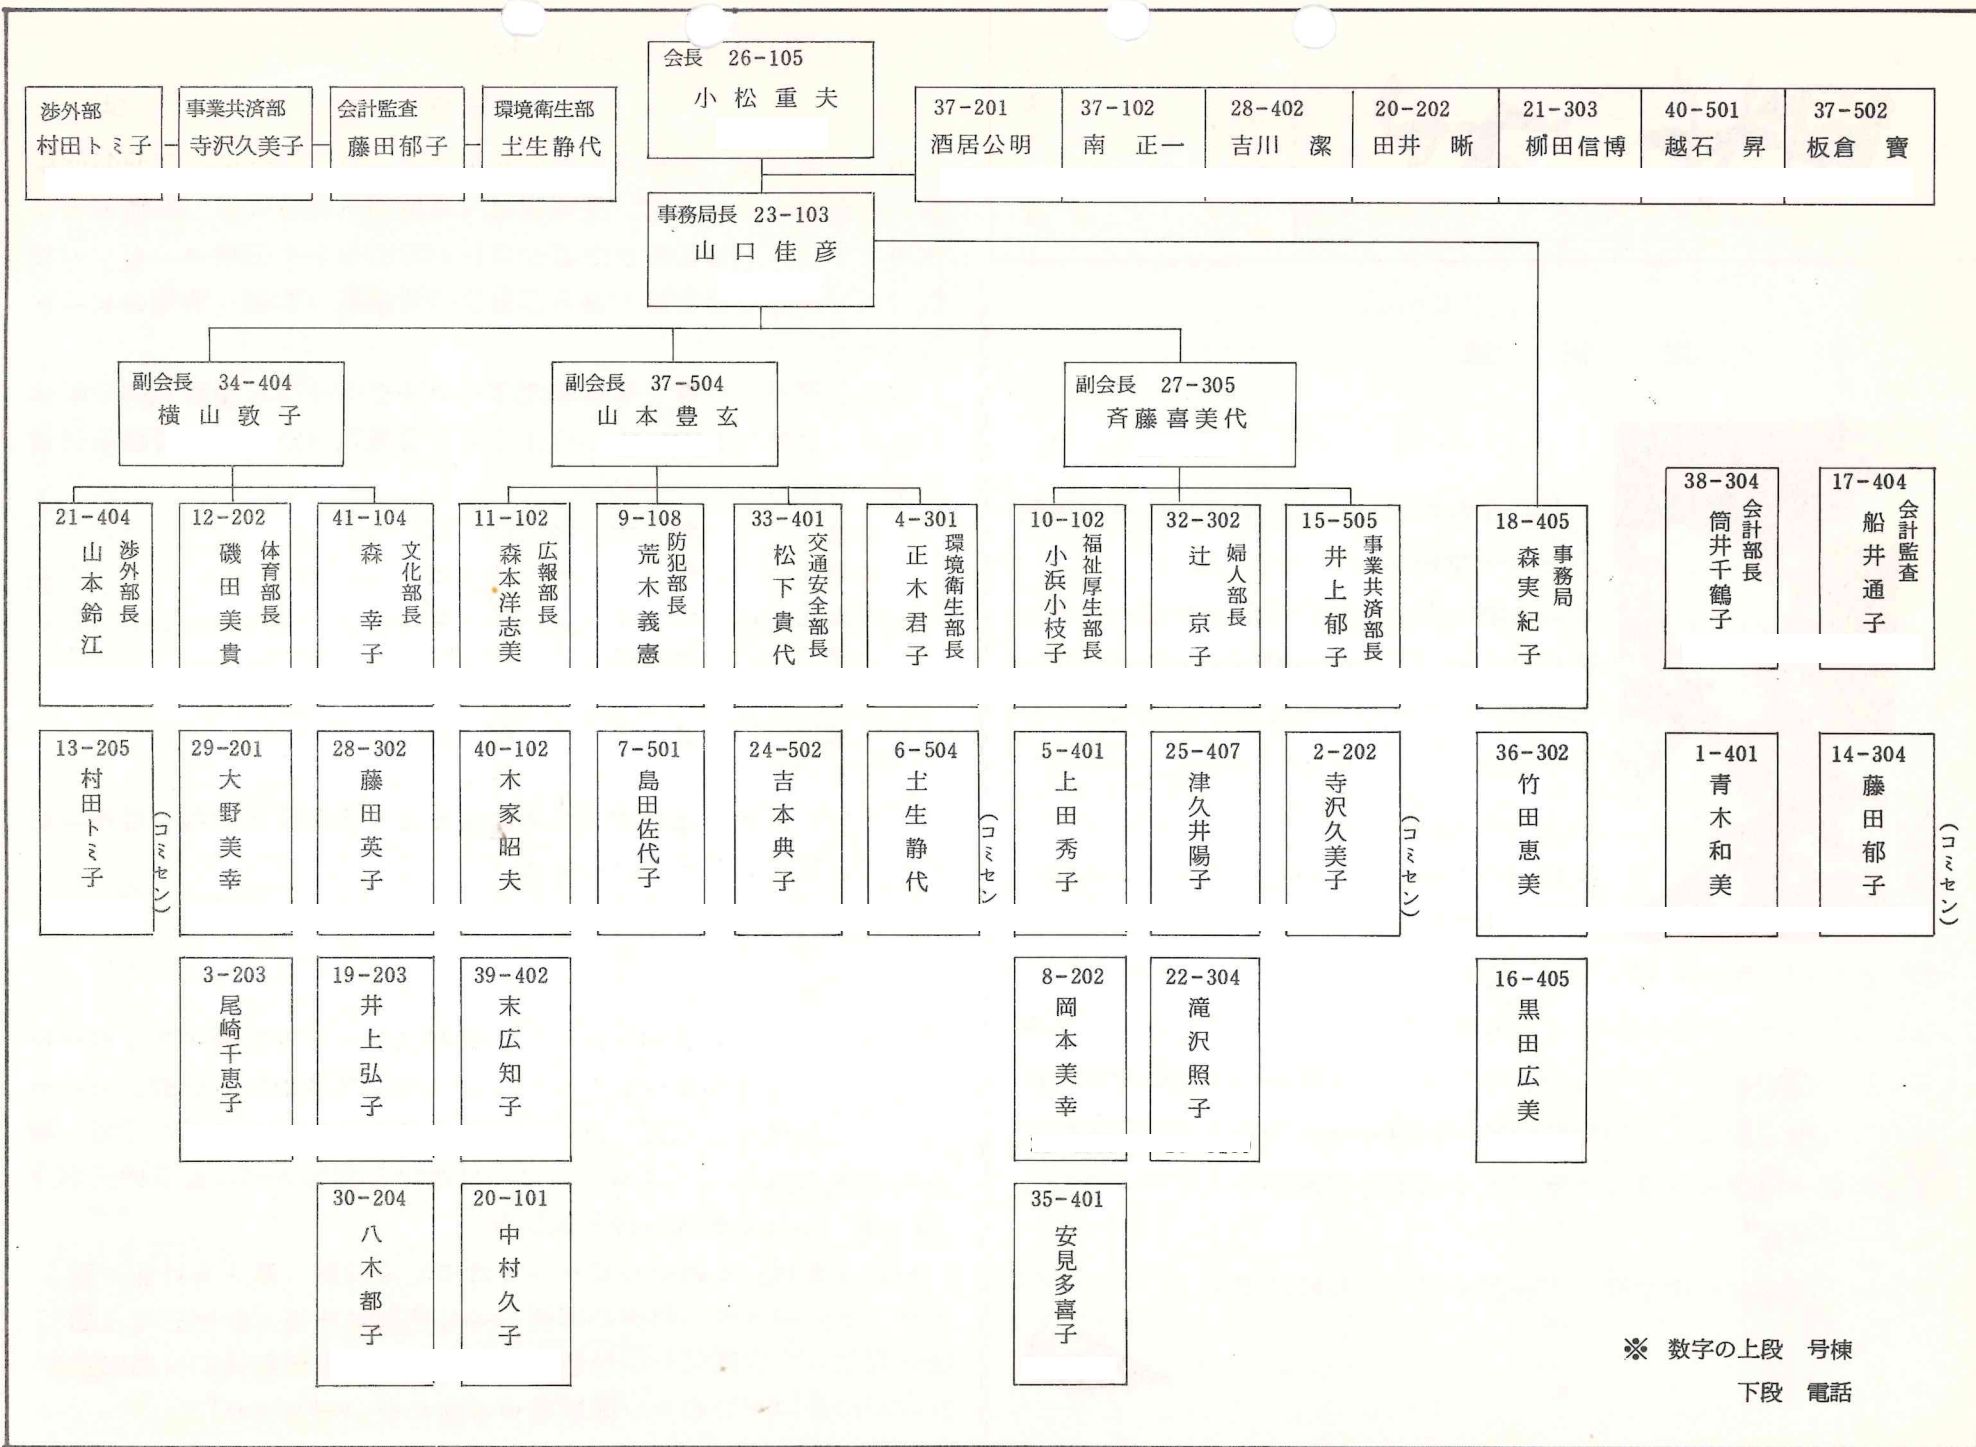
会長 26-105
小松重夫

渉外部
村田トミ子

事業共済部
寺沢久美子

会計監査
藤田郁子

環境衛生部
土生静代

37-201
酒居公明

37-102
南 正一

28-402
吉川 潔

20-202
田井 晰

21-303
栁田信博

40-501
越石 昇

37-502
板倉 寶

事務局長 23-103
山口佳彦

副会長 34-404
横山敦子

副会長 37-504
山本豊玄

副会長 27-305
斉藤喜美代

21-404
渉外部長
山本鈴江

12-202
体育部長
磯田美貴

41-104
文化部長
森 幸子

11-102
広報部長
森本洋志美

9-108
防犯部長
荒木義憲

33-401
交通安全部長
松下貴代

4-301
環境衛生部長
正木君子

10-102
福祉厚生部長
小浜小枝子

32-302
婦人部長
辻 京子

15-505
事業共済部長
井上郁子

18-405
事務局
森実紀子

38-304
会計部長
筒井千鶴子

17-404
会計監査
船井通子

13-205
村田トミ子
(コミセン)

29-201
大野美幸

28-302
藤田英子

40-102
木家昭夫

7-501
島田佐代子

24-502
吉本典子

6-504
土生静代
(コミセン)

5-401
上田秀子

25-407
津久井陽子

2-202
寺沢久美子
(コミセン)

36-302
竹田恵美

1-401
青木和美

14-304
藤田郁子
(コミセン)

3-203
尾崎千恵子

19-203
井上弘子

39-402
末広知子

8-202
岡本美幸

22-304
滝沢照子

16-405
黒田広美

30-204
八木都子

20-101
中村久子

35-401
安見多喜子

※ 数字の上段 号棟
下段 電話